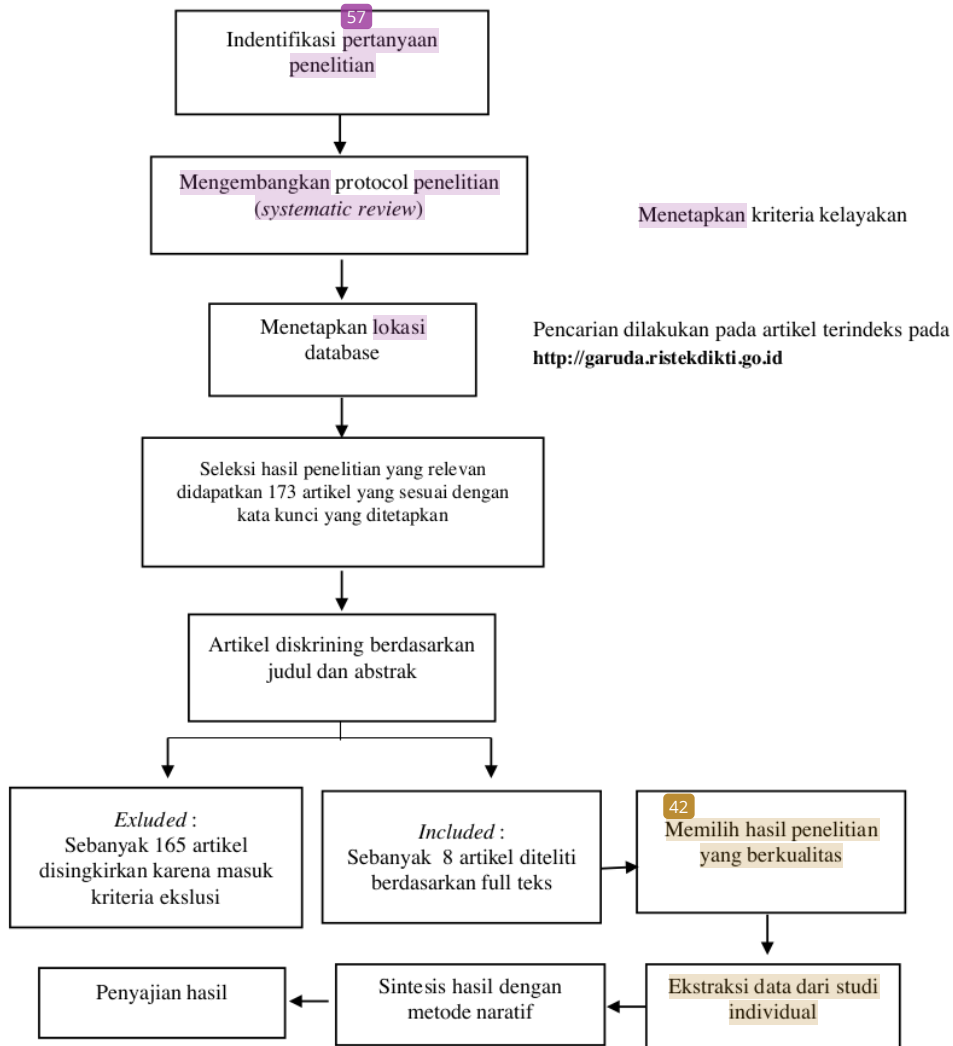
57
Indentifikasi pertanyaan penelitian

Mengembangkan protocol penelitian (*systematic review*)

Menetapkan kriteria kelayakan

Menetapkan lokasi database

Pencarian dilakukan pada artikel terindeks pada **http://garuda.ristekdikti.go.id**

Seleksi hasil penelitian yang relevan didapatkan 173 artikel yang sesuai dengan kata kunci yang ditetapkan

Artikel diskrining berdasarkan judul dan abstrak

*Exluded* : Sebanyak 165 artikel disingkirkan karena masuk kriteria ekslusi

*Included* : Sebanyak 8 artikel diteliti berdasarkan full teks

42
Memilih hasil penelitian yang berkualitas

Penyajian hasil

Sintesis hasil dengan metode naratif

Ekstraksi data dari studi individual